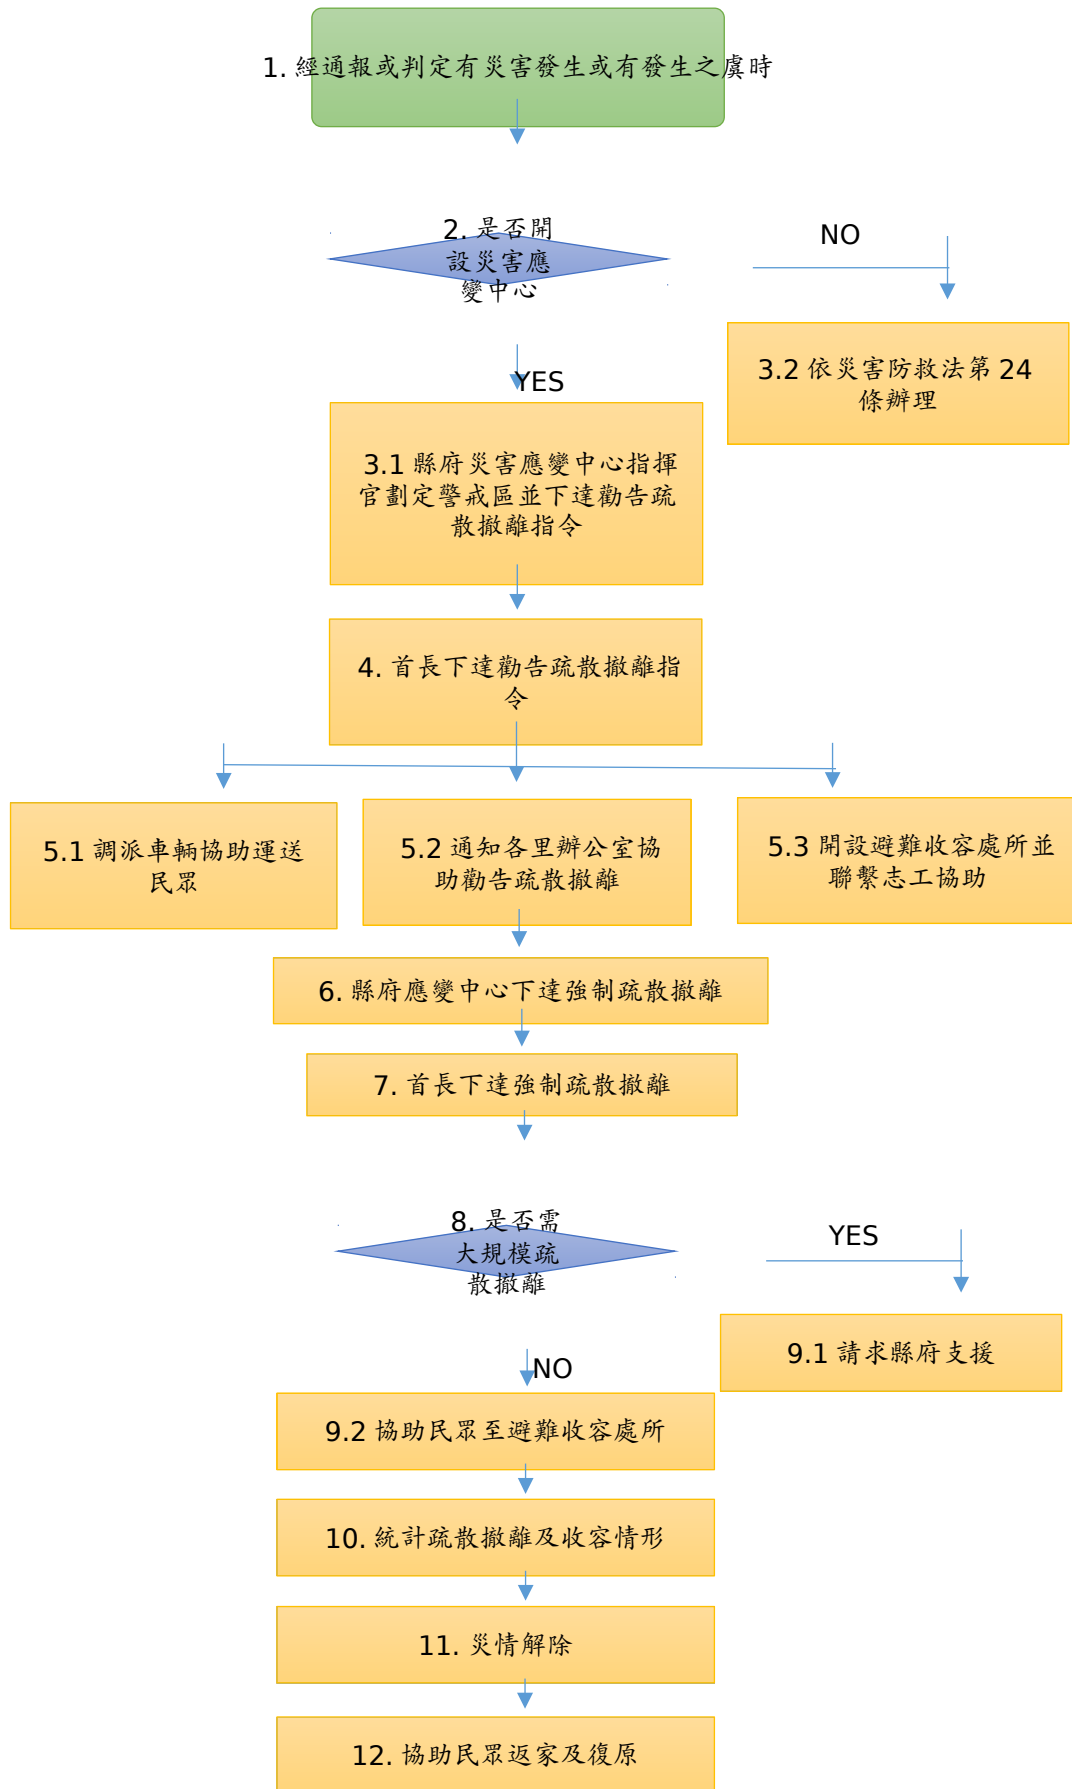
1. 經通報或判定有災害發生或有發生之虞時

2. 是否開設災害應變中心

NO

3.2 依災害防救法第 24 條辦理

YES

3.1 縣府災害應變中心指揮官劃定警戒區並下達勸告疏散撤離指令

4. 首長下達勸告疏散撤離指令

5.1 調派車輛協助運送民眾

5.2 通知各里辦公室協助勸告疏散撤離

5.3 開設避難收容處所並聯繫志工協助

6. 縣府應變中心下達強制疏散撤離

7. 首長下達強制疏散撤離

8. 是否需大規模疏散撤離

YES

9.1 請求縣府支援

NO

9.2 協助民眾至避難收容處所

10. 統計疏散撤離及收容情形

11. 災情解除

12. 協助民眾返家及復原